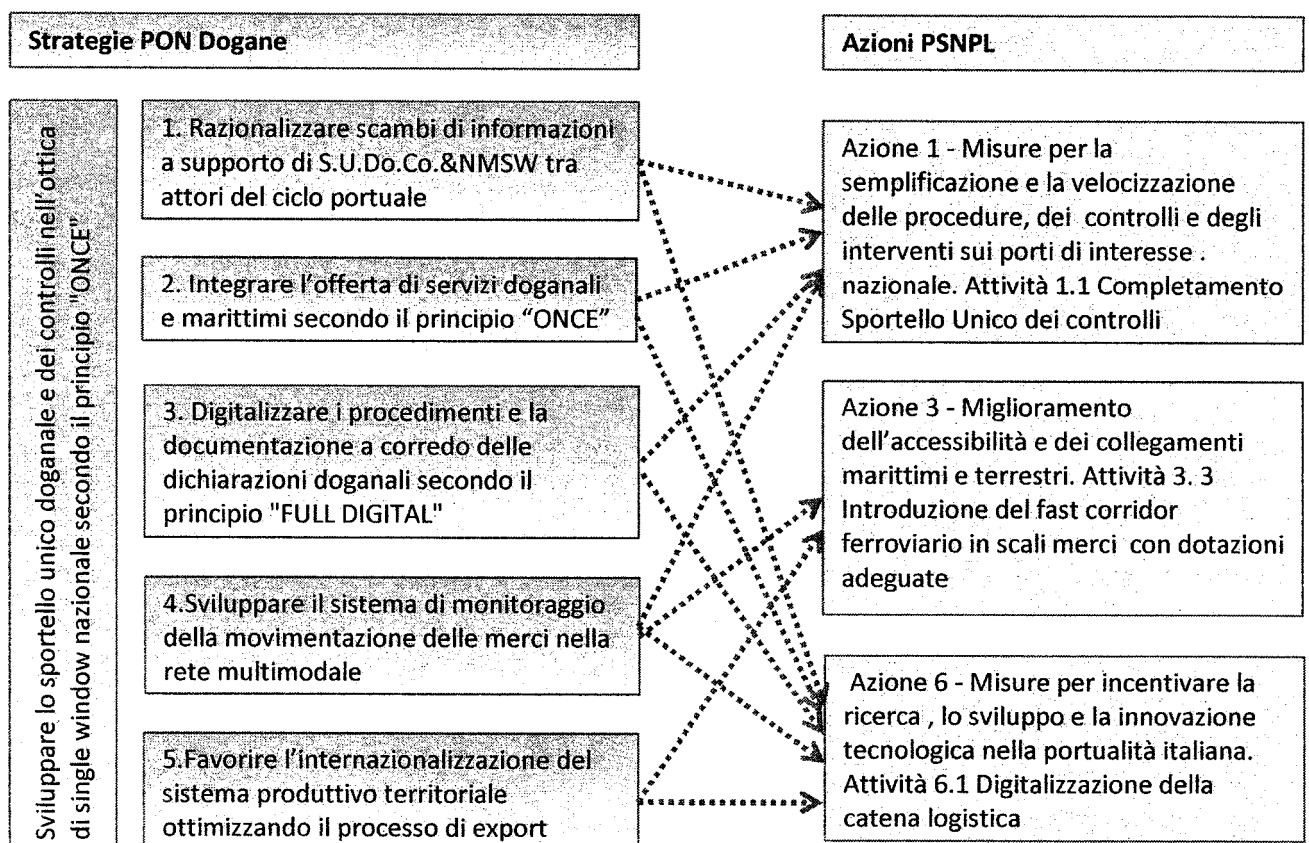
Strategie PON Dogane

Azioni PSNPL

Sviluppare lo sportello unico doganale e dei controlli nell'ottica di single window nazionale secondo il principio "ONCE"

1. Razionalizzare scambi di informazioni a supporto di S.U.Do.Co.&NMSW tra attori del ciclo portuale

2. Integrare l'offerta di servizi doganali e marittimi secondo il principio "ONCE"

3. Digitalizzare i procedimenti e la documentazione a corredo delle dichiarazioni doganali secondo il principio "FULL DIGITAL"

4.Sviluppare il sistema di monitoraggio della movimentazione delle merci nella rete multimodale

5.Favorire l'internazionalizzazione del sistema produttivo territoriale ottimizzando il processo di export

Azione 1 - Misure per la semplificazione e la velocizzazione delle procedure, dei controlli e degli interventi sui porti di interesse . nazionale. Attività 1.1 Completamento Sportello Unico dei controlli

Azione 3 - Miglioramento dell'accessibilità e dei collegamenti marittimi e terrestri. Attività 3. 3 Introduzione del fast corridor ferroviario in scali merci con dotazioni adeguate

Azione 6 - Misure per incentivare la ricerca , lo sviluppo e la innovazione tecnologica nella portualità italiana. Attività 6.1 Digitalizzazione della catena logistica